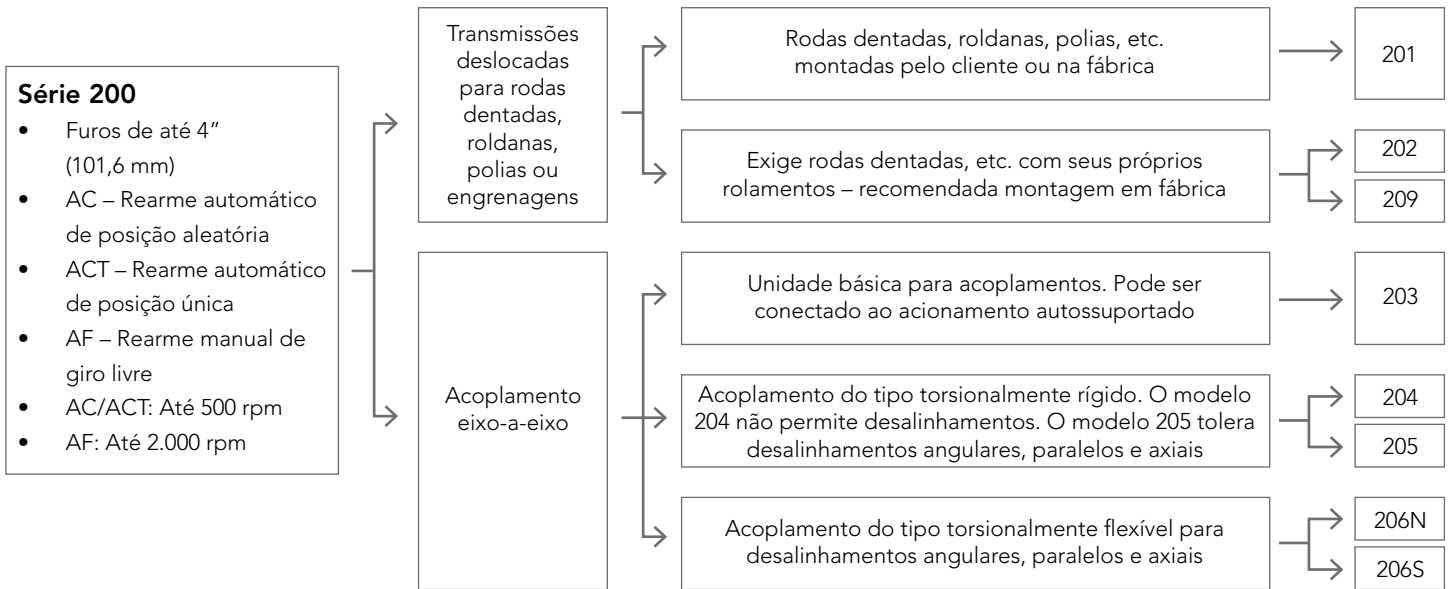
Série 200
• Furos de até 4" (101,6 mm)
• AC – Rearme automático de posição aleatória
• ACT – Rearme automático de posição única
• AF – Rearme manual de giro livre
• AC/ACT: Até 500 rpm
• AF: Até 2.000 rpm

Transmissões deslocadas para rodas dentadas, roldanas, polias ou engrenagens

Rodas dentadas, roldanas, polias, etc. montadas pelo cliente ou na fábrica

201

Exige rodas dentadas, etc. com seus próprios rolamentos – recomendada montagem em fábrica

202

209

Acoplamento eixo-a-eixo

Unidade básica para acoplamentos. Pode ser conectado ao acionamento autossuportado

203

Acoplamento do tipo torsionalmente rígido. O modelo 204 não permite desalinhamentos. O modelo 205 tolera desalinhamentos angulares, paralelos e axiais

204

205

Acoplamento do tipo torsionalmente flexível para desalinhamentos angulares, paralelos e axiais

206N

206S